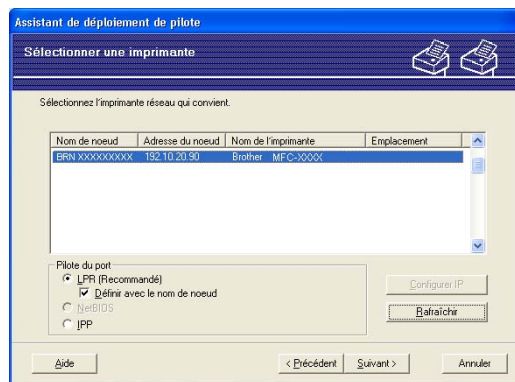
Assistant de déploiement de pilote

Sélectionner une imprimante

Sélectionnez l'imprimante réseau qui convient.

| Nom de noeud | Adresse du noeud | Nom de l'imprimante | Emplacement |
|---|---|---|---|
| BRN XXXXXXXXX | 192.10.20.90 | Brother MFC-XXXX | |

Pilote du port
LPR (Recommandé)
Définir avec le nom de noeud
NetBIOS
IPP

Configurer IP

Rafraîchir

Aide

< Précédent

Suivant >

Annuler